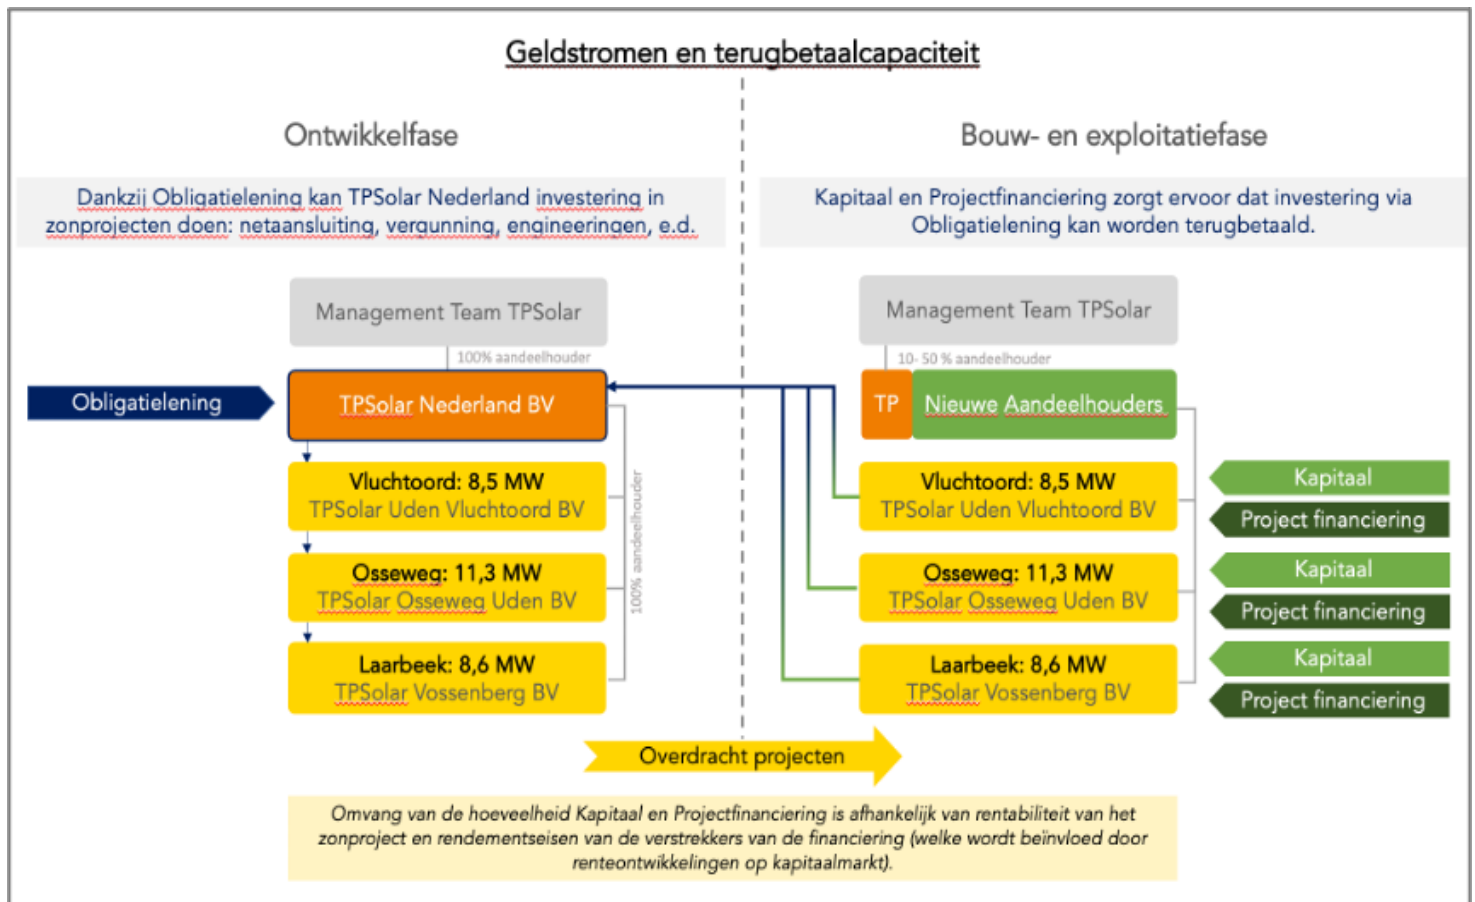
Geldstromen en terugbetaalcapaciteit

Ontwikkelfase

Bouw- en exploitatiefase

Dankzij Obligatielening kan TPSolar Nederland investering in zonprojecten doen: netaansluiting, vergunning, engineeringen, e.d.

Kapitaal en Projectfinanciering zorgt ervoor dat investering via Obligatielening kan worden terugbetaald.

Management Team TPSolar

100% aandeelhouder

Obligatielening

TPSolar Nederland BV

Vluchtoord: 8,5 MW
TPSolar Uden Vluchtoord BV

Osseweg: 11,3 MW
TPSolar Osseweg Uden BV

Laarbeek: 8,6 MW
TPSolar Vossenberg BV

100% aandeelhouder

Management Team TPSolar

10- 50 % aandeelhouder

TP

Nieuwe Aandeelhouders

Vluchtoord: 8,5 MW
TPSolar Uden Vluchtoord BV

Osseweg: 11,3 MW
TPSolar Osseweg Uden BV

Laarbeek: 8,6 MW
TPSolar Vossenberg BV

Kapitaal

Project financiering

Kapitaal

Project financiering

Kapitaal

Project financiering

Overdracht projecten

Omvang van de hoeveelheid Kapitaal en Projectfinanciering is afhankelijk van rentabiliteit van het zonproject en rendementseisen van de verstrekkers van de financiering (welke wordt beïnvloed door renteontwikkelingen op kapitaalmarkt).